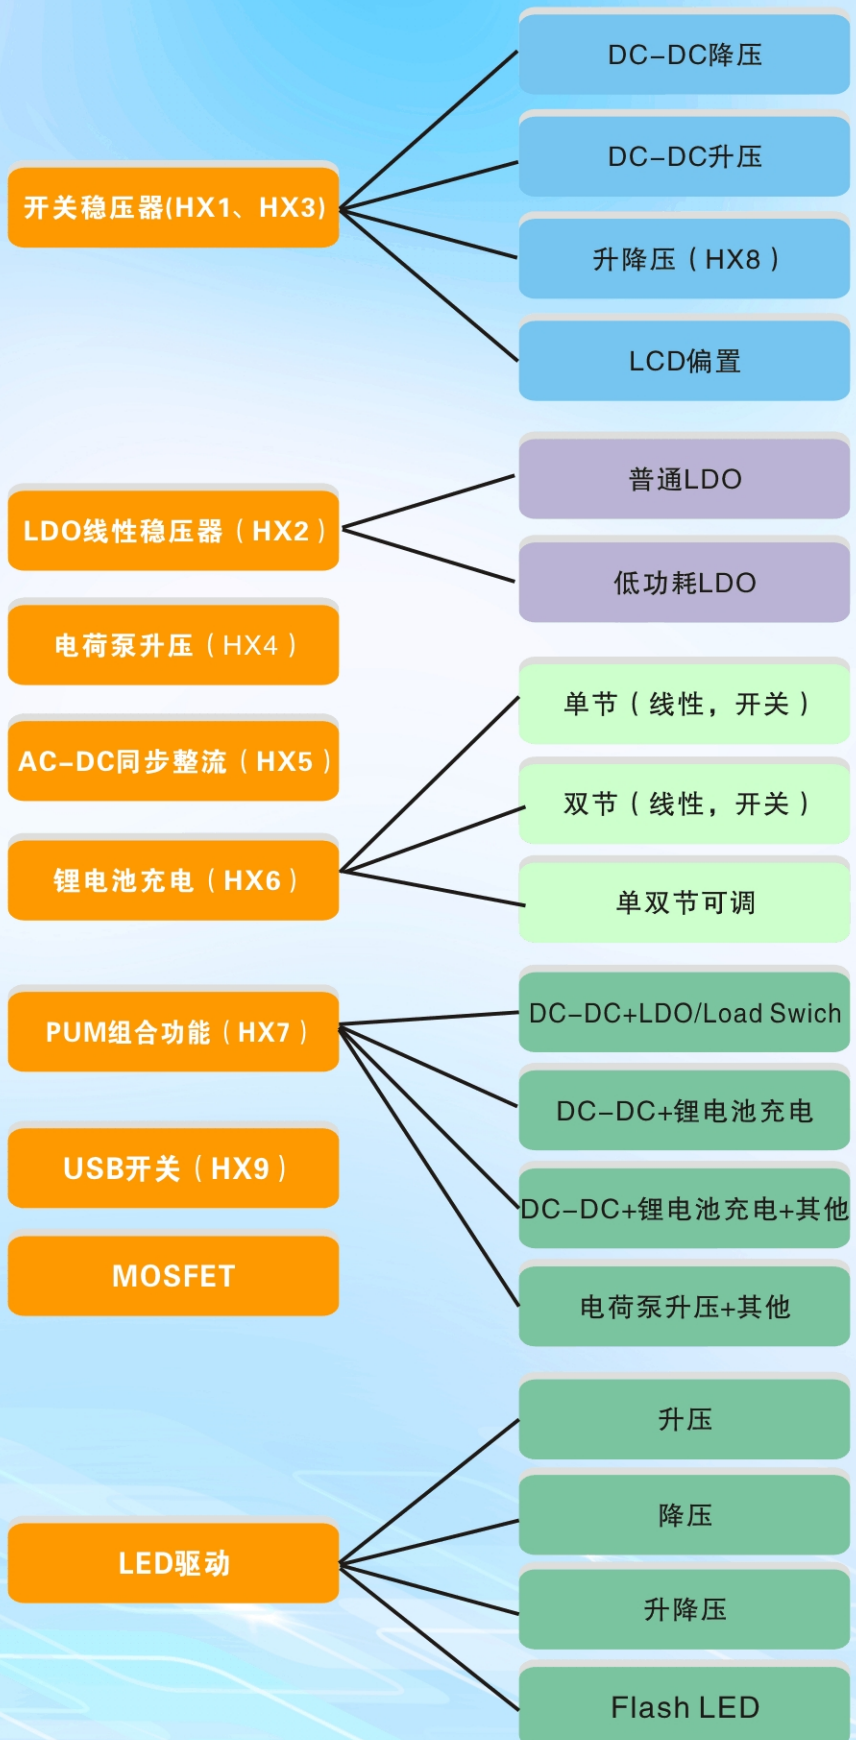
开关稳压器(HX1、HX3)

DC–DC降压

DC–DC升压

升降压（HX8）

LCD偏置

LDO线性稳压器（HX2）

普通LDO

低功耗LDO

电荷泵升压（HX4）

AC–DC同步整流（HX5）

锂电池充电（HX6）

单节（线性，开关）

双节（线性，开关）

单双节可调

PUM组合功能（HX7）

DC–DC+LDO/Load Swich

DC–DC+锂电池充电

DC–DC+锂电池充电+其他

电荷泵升压+其他

USB开关（HX9）

MOSFET

LED驱动

升压

降压

升降压

Flash LED